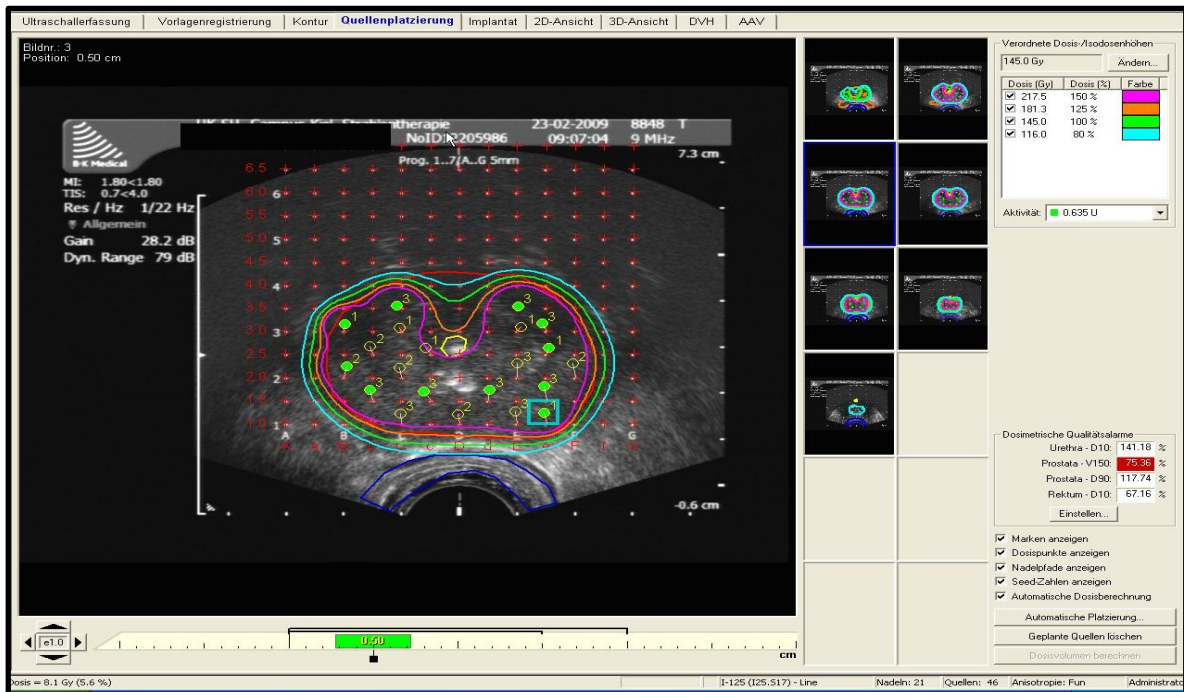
Ultraschallerfassung | Vorlagenregistrierung | Kontur | Quellenplatzierung | Implantat | 2D-Ansicht | 3D-Ansicht | DVH | AAV

Bildnr.: 3
Position: 0.50 cm

UK SH Campus Kel Strahlentherapie
NoID: 1205986
23-02-2009 09:07:04
8848 T
9 MHz
Prog. 1..7(A..G 5mm
7.3 cm
B-K Medical
MI: 1.80<1.80
TIS: 0.7<4.0
Res / Hz 1/22 Hz
Allgemein
Gain 28.2 dB
Dyn. Range 79 dB

6.5
6.0
5.5
5.0
4.5
4.0
3.5
3.0
2.5
2.0
1.5
1.0
A B C D E F G
-0.6 cm

Verordnete Dosis-/Isodosenhöhen
145.0 Gy
Ändern...

| Dosis (Gy) | Dosis (%) | Farbe |
|---|---|---|
| 217.5 | 150 % | |
| 181.3 | 125 % | |
| 145.0 | 100 % | |
| 116.0 | 80 % | |

Aktivität: 0.635 U

Dosimetrische Qualitätsalarme
Urethra - D10: 141.18 %
Prostata - V150: 75.36 %
Prostata - D90: 117.74 %
Rektum - D10: 67.16 %
Einstellen...

Marken anzeigen
Dosispunkte anzeigen
Nadelpfade anzeigen
Seed-Zahlen anzeigen
Automatische Dosisberechnung

Automatische Platzierung...
Geplante Quellen löschen
Dosisvolumen berechnen

e1.0
0.50
cm

Dosis = 8.1 Gy (5.6 %)
I-125 (I25.S17) - Line
Nadeln: 21
Quellen: 46
Anisotropie: Fun
Administrato